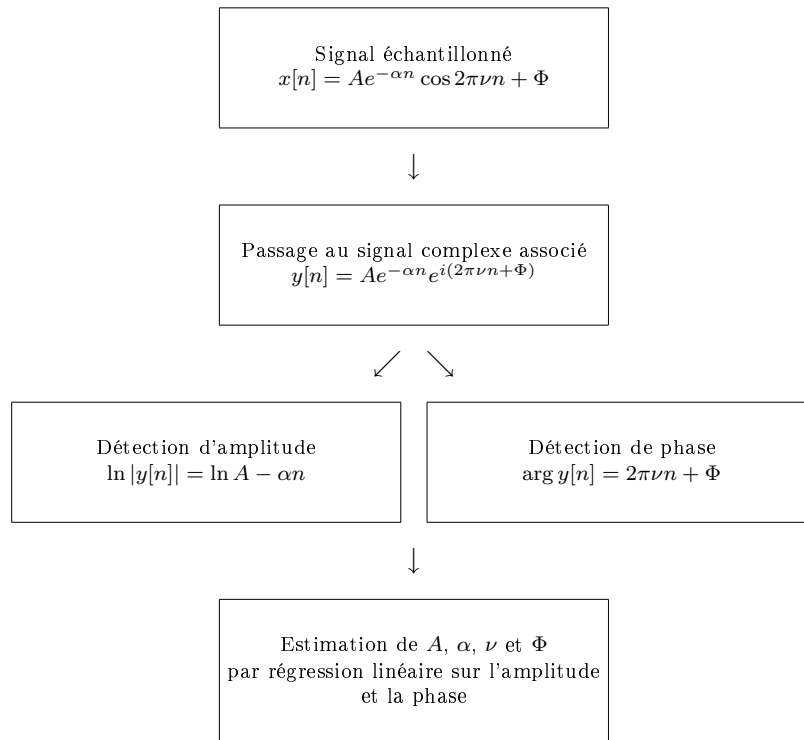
Signal échantillonné
$x[n] = Ae^{-\alpha n} \cos 2\pi\nu n + \Phi$

$\downarrow$

Passage au signal complexe associé
$y[n] = Ae^{-\alpha n} e^{i(2\pi\nu n+\Phi)}$

$\swarrow \quad \searrow$

Détection d'amplitude
$\ln |y[n]| = \ln A - \alpha n$

Détection de phase
$\arg y[n] = 2\pi\nu n + \Phi$

$\downarrow$

Estimation de $A$, $\alpha$, $\nu$ et $\Phi$ par régression linéaire sur l'amplitude et la phase